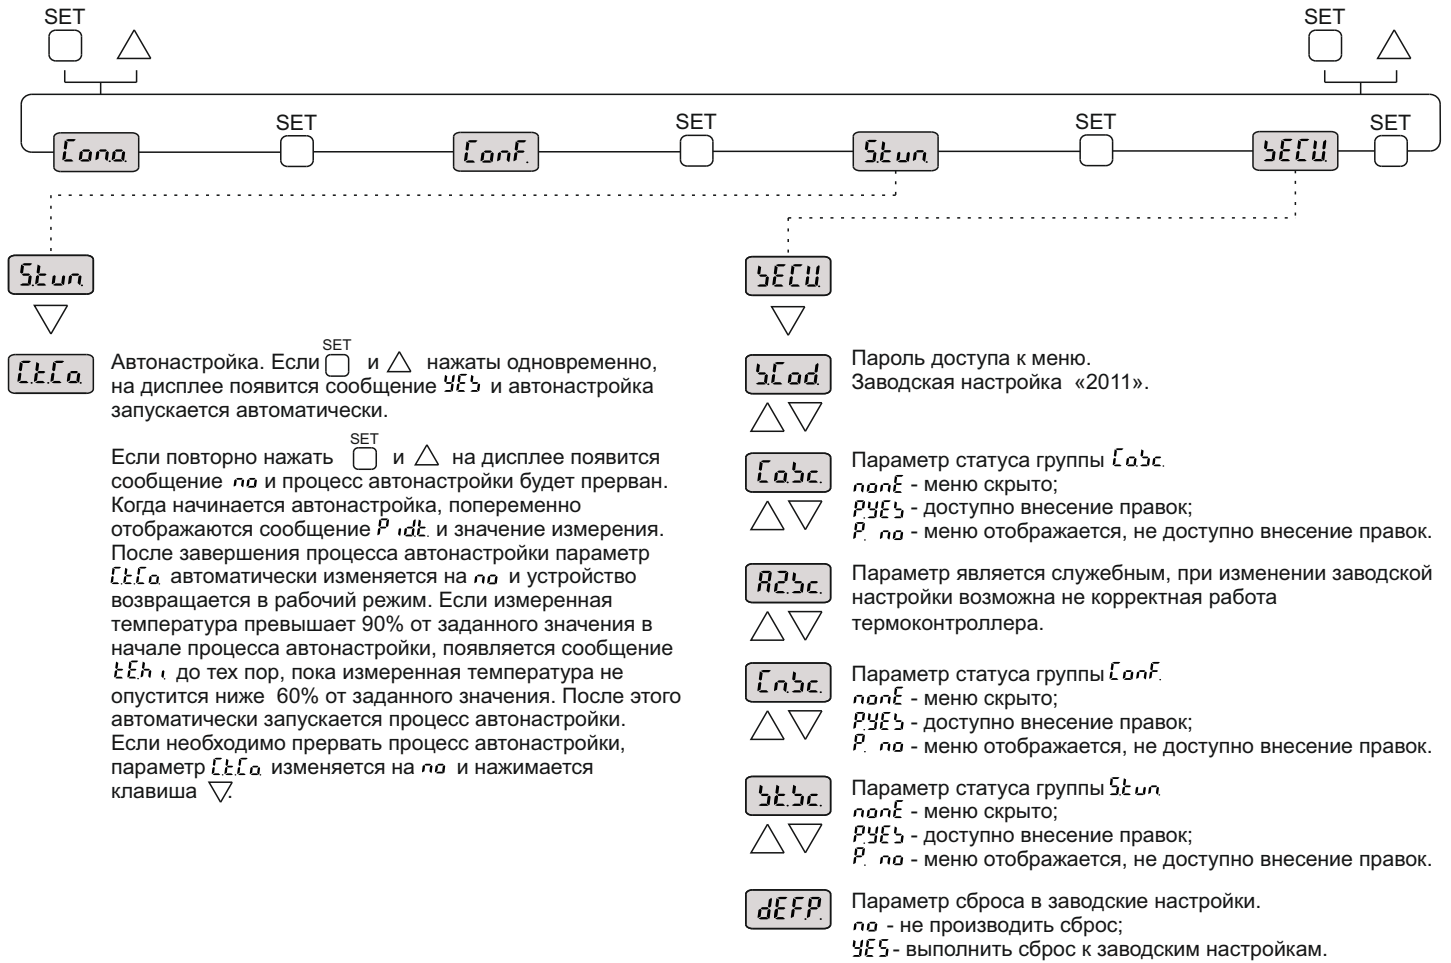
SET

SET

Cona SET ConF. SET S.tun SET SECU SET

S.tun

CtCa Автонастройка. Если SET и △ нажаты одновременно, на дисплее появится сообщение YES и автонастройка запускается автоматически.

Если повторно нажать SET и △ на дисплее появится сообщение no и процесс автонастройки будет прерван. Когда начинается автонастройка, попеременно отображаются сообщение P idt. и значение измерения. После завершения процесса автонастройки параметр CtCa автоматически изменяется на no и устройство возвращается в рабочий режим. Если измеренная температура превышает 90% от заданного значения в начале процесса автонастройки, появляется сообщение tEh i до тех пор, пока измеренная температура не опустится ниже 60% от заданного значения. После этого автоматически запускается процесс автонастройки. Если необходимо прервать процесс автонастройки, параметр CtCa изменяется на no и нажимается клавиша ▽.

SECU

S.Cod Пароль доступа к меню. Заводская настройка «2011».

Ca.Sc. Параметр статуса группы Ca.Sc.
nonE - меню скрыто;
PYES - доступно внесение правок;
P. no - меню отображается, не доступно внесение правок.

A2.Sc. Параметр является служебным, при изменении заводской настройки возможна не корректная работа термоконтроллера.

Cn.Sc. Параметр статуса группы ConF.
nonE - меню скрыто;
PYES - доступно внесение правок;
P. no - меню отображается, не доступно внесение правок.

St.Sc. Параметр статуса группы S.tun
nonE - меню скрыто;
PYES - доступно внесение правок;
P. no - меню отображается, не доступно внесение правок.

dEFP. Параметр сброса в заводские настройки.
no - не производить сброс;
YES - выполнить сброс к заводским настройкам.